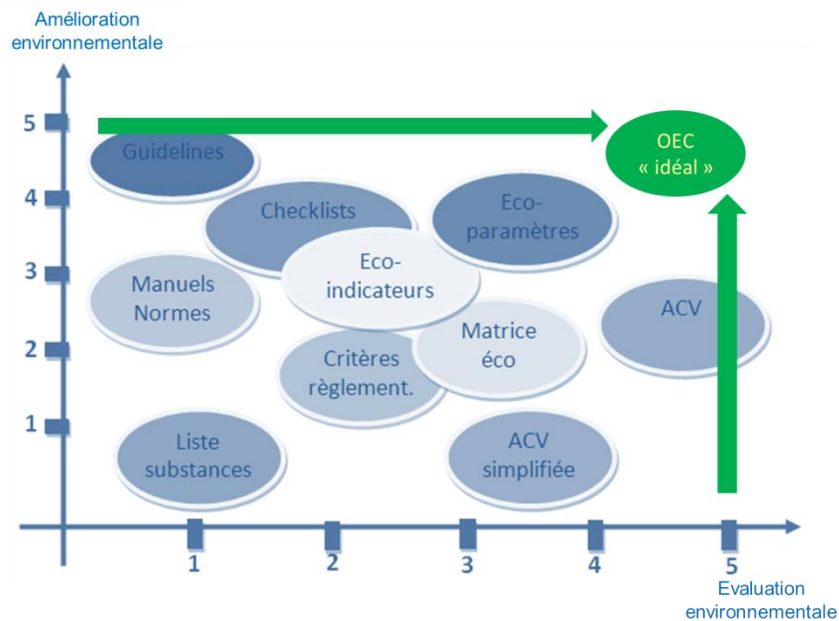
Amélioration environnementale

5
4
3
2
1

Guidelines

Checklists

Eco-paramètres

OEC « idéal »

Manuels Normes

Eco-indicateurs

ACV

Matrice éco

Critères règlement.

Liste substances

ACV simplifiée

1
2
3
4
5

Evaluation environnementale